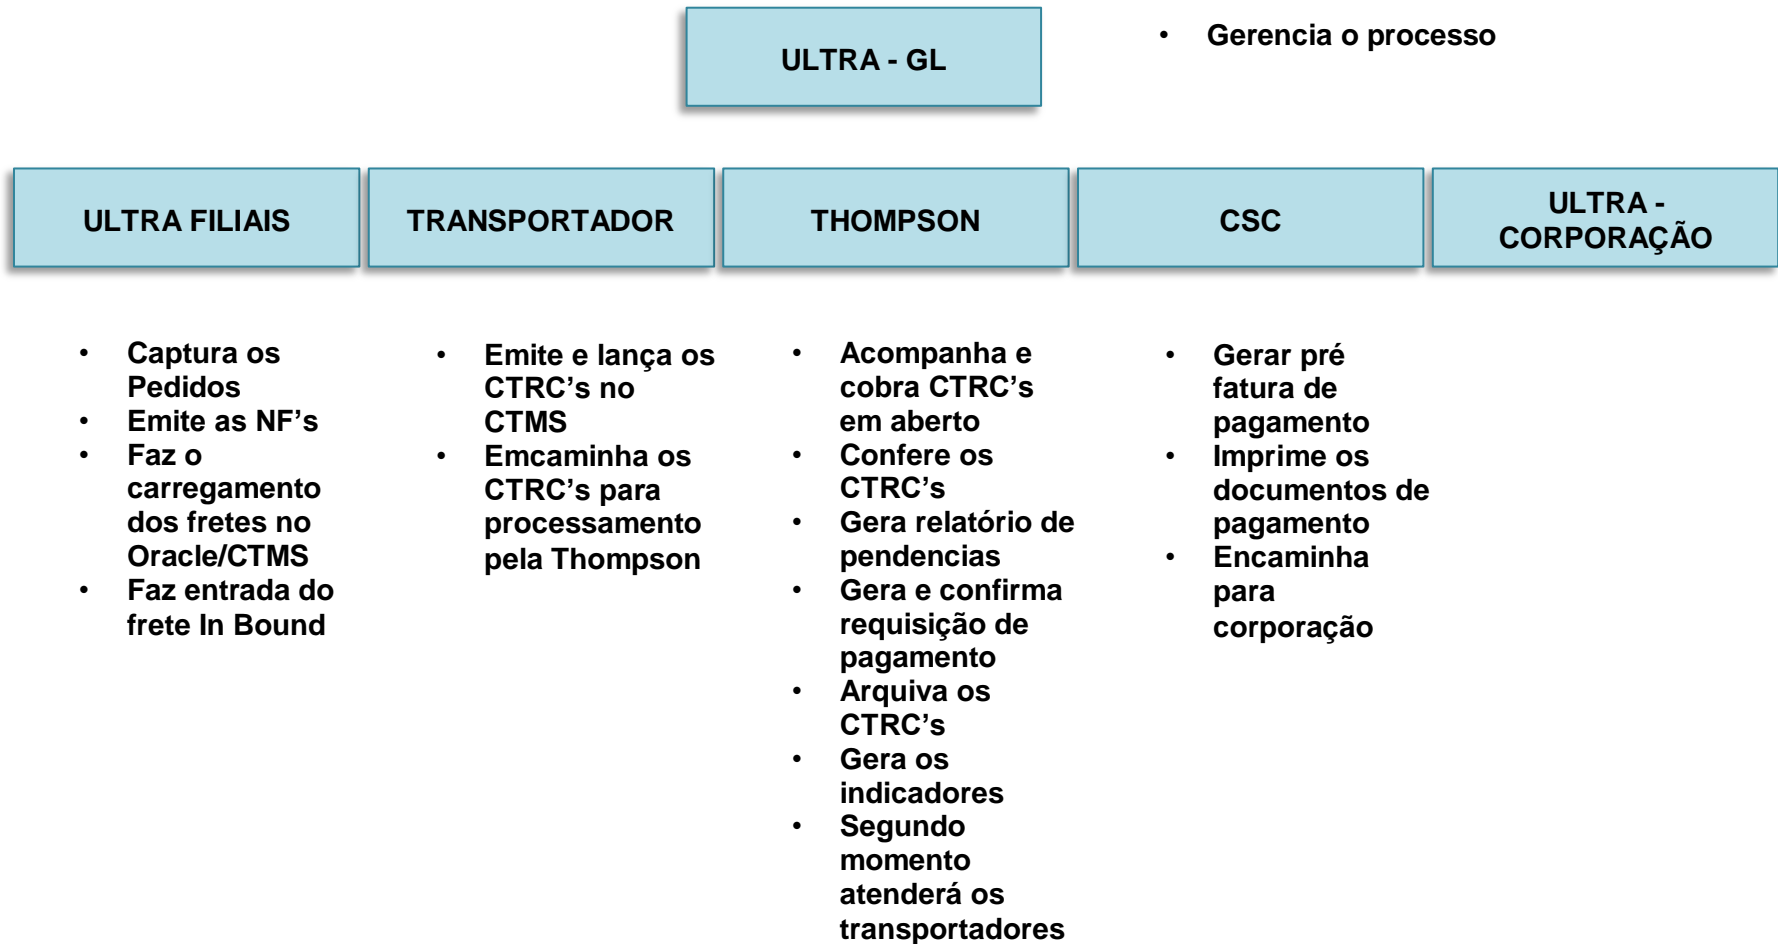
ULTRA - GL

• Gerencia o processo

ULTRA FILIAIS

TRANSPORTADOR

THOMPSON

CSC

ULTRA - CORPORAÇÃO

• Captura os Pedidos
• Emite as NF's
• Faz o carregamento dos fretes no Oracle/CTMS
• Faz entrada do frete In Bound

• Emite e lança os CTRC's no CTMS
• Emcaminha os CTRC's para processamento pela Thompson

• Acompanha e cobra CTRC's em aberto
• Confere os CTRC's
• Gera relatório de pendencias
• Gera e confirma requisição de pagamento
• Arquiva os CTRC's
• Gera os indicadores
• Segundo momento atenderá os transportadores

• Gerar pré fatura de pagamento
• Imprime os documentos de pagamento
• Encaminha para corporação